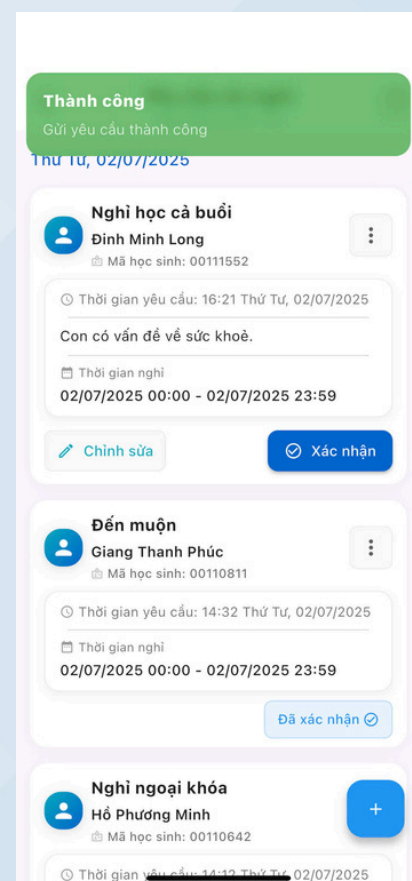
Thành công
Gửi yêu cầu thành công

Thứ Tư, 02/07/2025

Nghỉ học cả buổi
Đinh Minh Long
Mã học sinh: 00111552

Thời gian yêu cầu: 16:21 Thứ Tư, 02/07/2025
Con có vấn đề về sức khoẻ.
Thời gian nghỉ
02/07/2025 00:00 - 02/07/2025 23:59

Chỉnh sửa
Xác nhận

Đến muộn
Giang Thanh Phúc
Mã học sinh: 00110811

Thời gian yêu cầu: 14:32 Thứ Tư, 02/07/2025
Thời gian nghỉ
02/07/2025 00:00 - 02/07/2025 23:59

Đã xác nhận

Nghỉ ngoại khóa
Hồ Phương Minh
Mã học sinh: 00110642

Thời gian yêu cầu: 14:12 Thứ Tư, 02/07/2025
+